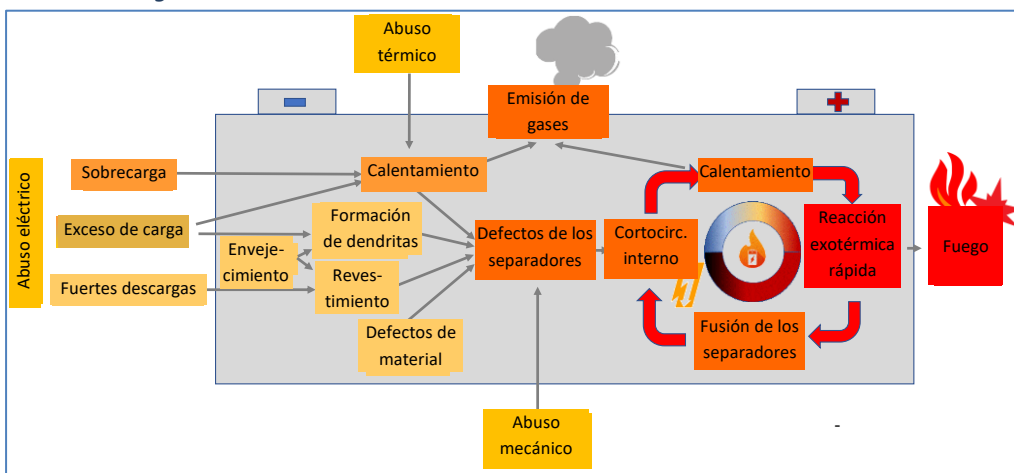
Abuso térmico

Emisión de gases

Abuso eléctrico

Sobrecarga

Calentamiento

Calentamiento

Exceso de carga

Formación de dendritas

Defectos de los separadores

Cortocirc. interno

Reacción exotérmica rápida

Fuego

Enveje-cimiento

Reves-timiento

Fuertes descargas

Defectos de material

Fusión de los separadores

Abuso mecánico

-